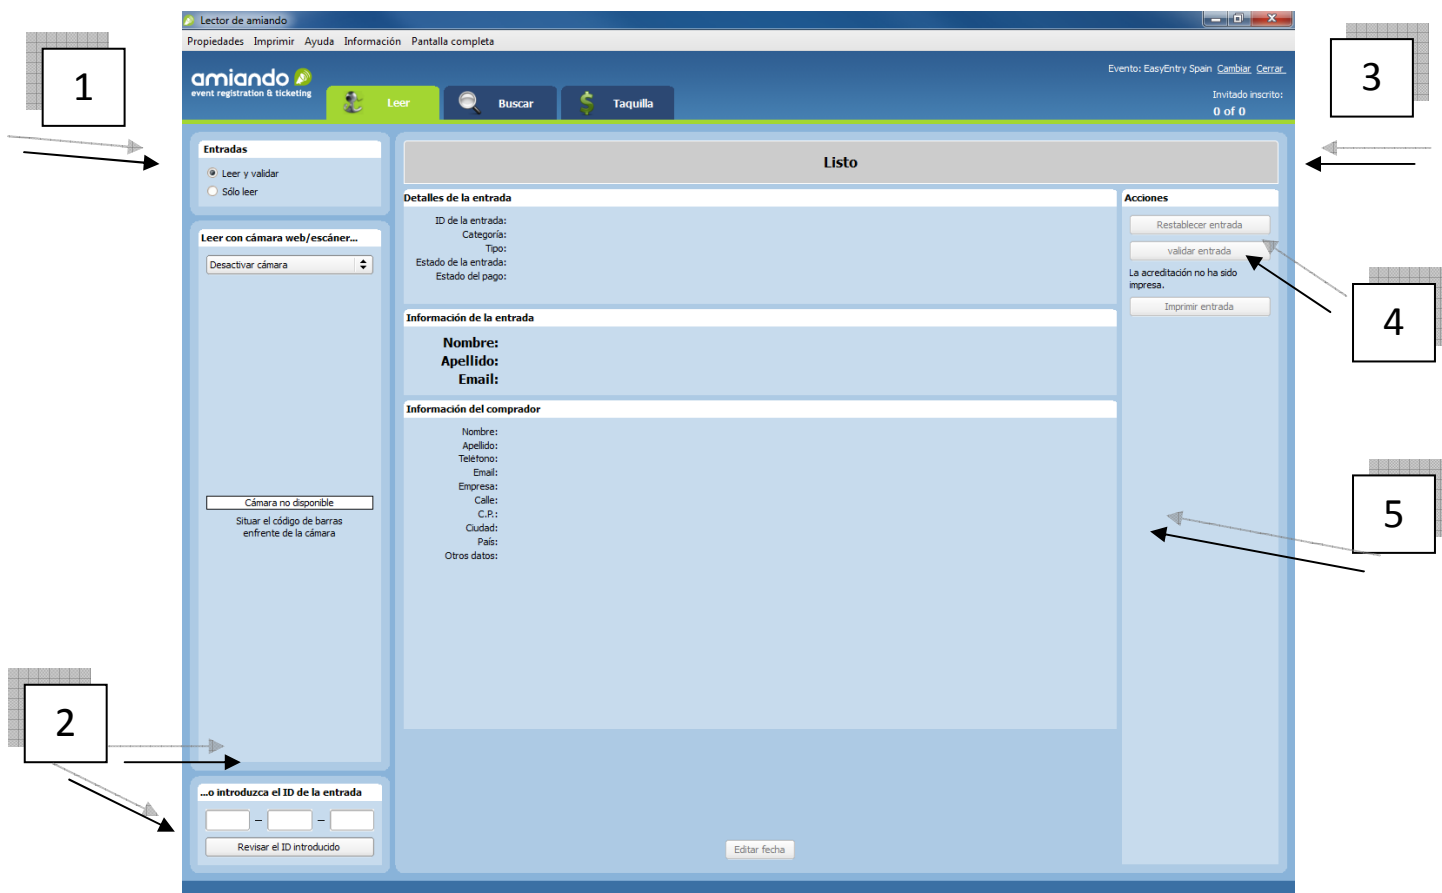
1

2

3

4

5

Lector de amiando

Propiedades Imprimir Ayuda Información Pantalla completa

amiando
event registration & ticketing

Leer

Buscar

Taquilla

Evento: EasyEntry Spain Cambiar Cerrar

Invitado inscrito:
0 of 0

Entradas

Leer y validar

Sólo leer

Leer con cámara web/escáner...

Desactivar cámara

Cámara no disponible

Situar el código de barras enfrente de la cámara

...o introduzca el ID de la entrada

–

–

Revisar el ID introducido

Listo

Detalles de la entrada

ID de la entrada:
Categoría:
Tipo:
Estado de la entrada:
Estado del pago:

Información de la entrada

Nombre:
Apellido:
Email:

Información del comprador

Nombre:
Apellido:
Teléfono:
Email:
Empresa:
Calle:
C.P.:
Ciudad:
País:
Otros datos:

Acciones

Restablecer entrada

validar entrada

La acreditación no ha sido impresa.

Imprimir entrada

Editar fecha